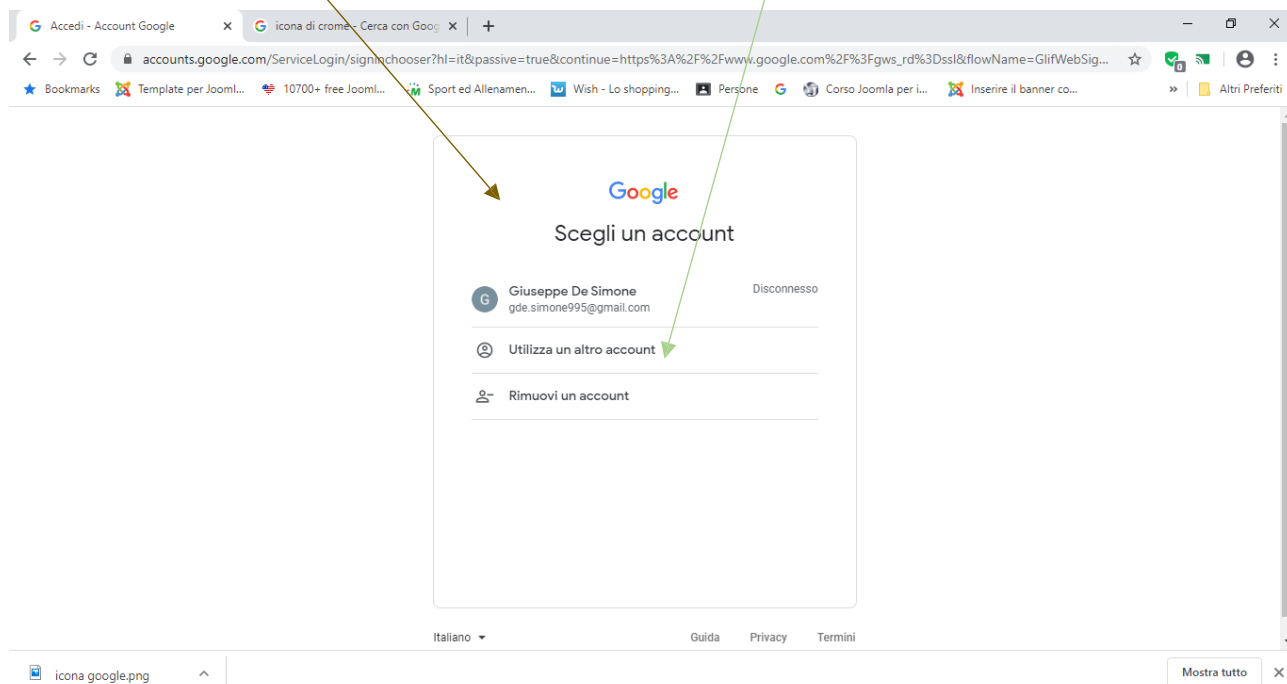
Accedi - Account Google
icona di crome - Cerca con Goog
accounts.google.com/ServiceLogin/signinchooser?hl=it&passive=true&continue=https%3A%2F%2Fwww.google.com%2F%3Fgws_rd%3Dssl&flowName=GlifWebSig...
Bookmarks
Template per Jooml...
10700+ free Jooml...
Sport ed Allenamen...
Wish - Lo shopping...
Persone
Corso Joomla per i...
Inserire il banner co...
Altri Preferiti

Google
Scegli un account

Giuseppe De Simone
gde.simone995@gmail.com
Disconnesso

Utilizza un altro account

Rimuovi un account

Italiano
Guida
Privacy
Termini

icona google.png
Mostra tutto